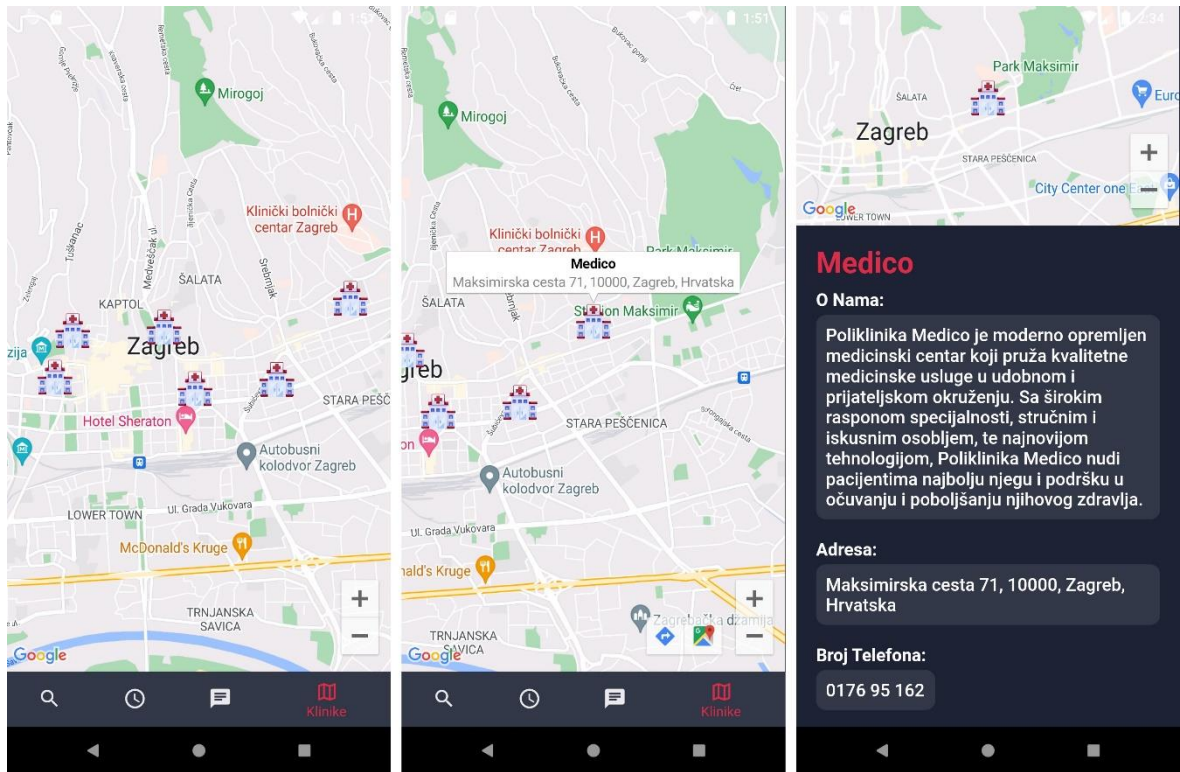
1:51

Mirogoj

Klinički bolnički centar Zagreb

Tuškanac

Medveščak

Šalata

Srebrnjak

KAPTOL

Zagreb

zija

Hotel Sheraton

STARA PEŠĆ

Autobusni kolodvor Zagreb

LOWER TOWN

Ul. Grada Vukovara

McDonald's Kruge

TRNJANSKA SAVICA

+

−

Google

Klinike

1:51

Mirogoj

Klinički bolnički centar Zagreb

Park Maksimir

Medico

Maksimirska cesta 71, 10000, Zagreb, Hrvatska

ŠALATA

Stadion Maksimir

greb

STARA PEŠĆENICA

Autobusni kolodvor Zagreb

Ul. Grada Vukovara

nald's Kruge

Zagrebačka džamija

TRNJANSKA SAVICA

+

−

Google

Klinike

2:34

Park Maksimir

ŠALATA

Zagreb

STARA PEŠĆENICA

City Center one

Euro

LOWER TOWN

Google

+

−

Medico

O Nama:

Poliklinika Medico je moderno opremljen medicinski centar koji pruža kvalitetne medicinske usluge u udobnom i prijateljskom okruženju. Sa širokim rasponom specijalnosti, stručnim i iskusnim osobljem, te najnovijom tehnologijom, Poliklinika Medico nudi pacijentima najbolju njegu i podršku u očuvanju i poboljšanju njihovog zdravlja.

Adresa:

Maksimirska cesta 71, 10000, Zagreb, Hrvatska

Broj Telefona:

0176 95 162